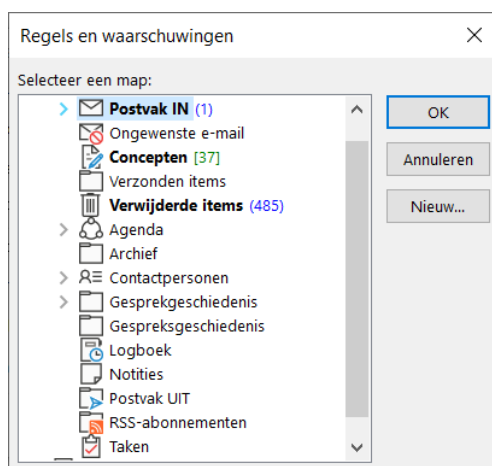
Regels en waarschuwingen

Selecteer een map:

Postvak IN (1)
Ongewenste e-mail
Concepten [37]
Verzonden items
Verwijderde items (485)
Agenda
Archief
Contactpersonen
Gesprekgeschiedenis
Gespreksgeschiedenis
Logboek
Notities
Postvak UIT
RSS-abonnementen
Taken

OK
Annuleren
Nieuw...